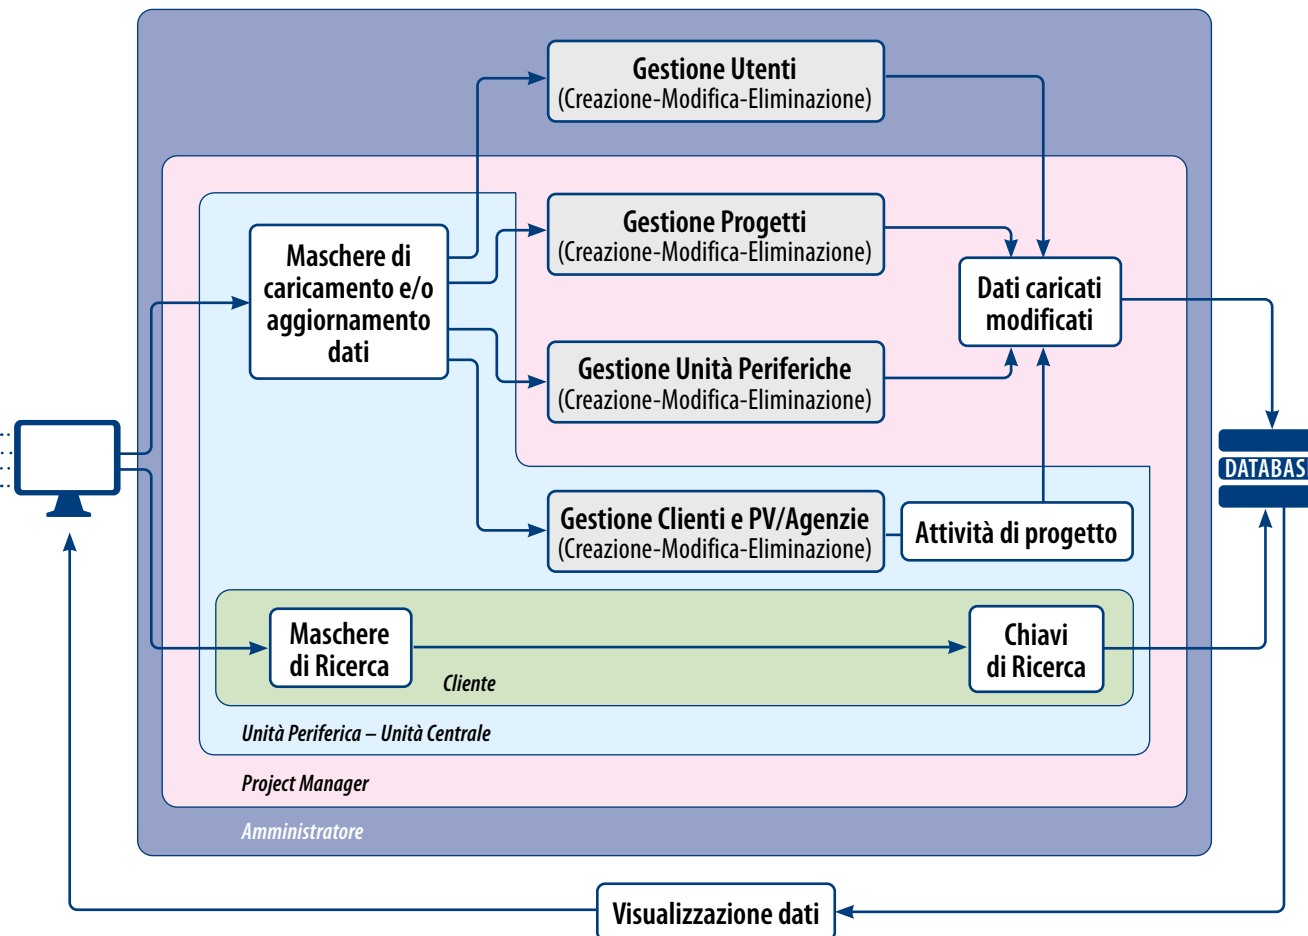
Gestione Utenti
(Creazione-Modifica-Eliminazione)

Gestione Progetti
(Creazione-Modifica-Eliminazione)

Maschere di caricamento e/o aggiornamento dati

Dati caricati modificati

Gestione Unità Periferiche
(Creazione-Modifica-Eliminazione)

DATABAS

Gestione Clienti e PV/Agenzie
(Creazione-Modifica-Eliminazione)

Attività di progetto

Maschere di Ricerca

Chiavi di Ricerca

Cliente

Unità Periferica – Unità Centrale

Project Manager

Amministratore

Visualizzazione dati